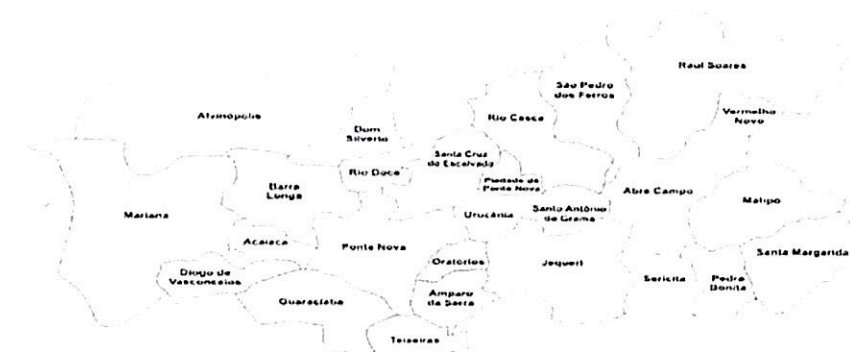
Raul Soares

São Pedro dos Ferros

Alvinópolis

Rio Casca

Vermelho Novo

Dom Silverio

Santa Cruz do Escalvado

Rio Doce

Piedade de Ponte Nova

Barra Longa

Abre Campo

Matipo

Mariana

Santo Antônio do Grama

Urucânia

Acaiaca

Ponte Nova

Santa Margarida

Diogo de Vasconcelos

Oratórios

Jequeri

Sericita

Pedra Bonita

Guaraciaba

Amparo da Serra

Teixeiras